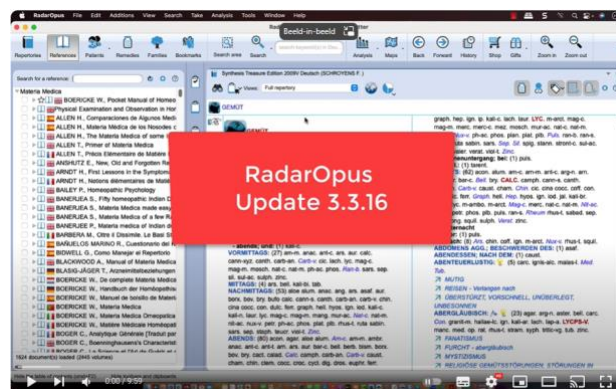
RadarOpus File Edit Additions View Search Take Analysis Tools Window Help

Beeld-in-beeld

Repertories References Patients Remedies Families Bookmarks Search area Search Analysis Maps Back Forward History Shop Gifts Zoom in Zoom out

Search for a reference:

Materia Medica
BOERICKE W., Pocket Manual of Homeo
Physical Examination and Observation in Hor
ALLEN H., Comparaciones de Algunos Medi
ALLEN H., Materia Médica de los Nosodes c
ALLEN H., The Materia Medica of some
ALLEN T., Primer of Materia Medica
ALLEN T., Précis Elémentaire de Matière
ANSHUTZ E., New, Old and Forgotten Re
ARNDT H., First Lessons in the Symptom
ARNDT H., Notions élémentaires de Maté
BAILEY P., Homeopathic Psychology
BANERJEA S., Fifty homeopathic Indian D
BANERJEA S., Materia Medica made eas
BANERJEA S., Materia Medica of a few R
BANERJEE P., Materia medica of Indian d
BARBERA M., Oltre il Dissimile. Le Basi S
BAÑUELOS MARINO R., Cuestionario del R
BIDWELL G., Como Manejar el Repertorio
BLACKWOOD A., Manual of Materia Medica
BLASIG-JÄGER T., Arzneimittelbeziehungen
BOERICKE W., De complete Materia Medica
BOERICKE W., Handbuch der Homöopathisc
BOERICKE W., Manuel de bolsillo de Materi
BOERICKE W., Materia Medica
BOERICKE W., Materia Medica Omeopatica
BOERICKE W., Matière Médicale Homéopat
BOGER C., Analytique Générale (Traduit par
BOGER C., Boenninghausen's Characterist

1624 document(s) loaded (3465 volumes)

Synthesis Treasure Edition 2009V Deutsch (SCHROYENS F.)

Views: Full repertory

GEMÜT

RadarOpus
Update 3.3.16

- abends, und: kali-c.
VORMITTAGS: (27) am-m. anac. ant-c. ars. aur. calc. cann-xyz. canth. carb-an. carb-v. cic. lach. lyc. mag-c. mag-m. mosch. nat-c. nat-m. ph-ac. phos. Ran-b. sars. sep. sil. sul-ac. sulph. zinc.
MITTAGS: (4) ars. bell. kali-bi. tab.
NACHMITTAGS: (53) alce alum. anac. ang. ars. asaf. aur. bov. brom. bufo calc. cann-s. canth. carb-an. carb-v. chin. cina coloc. con. dulc. fern. graph. hell. hyos. ign. iod. kali-c. kali-n. laur. lyc. mag-c. mag-m. mang. mur-ac. Nat-c. nat-m. nit-ac. nux-v. petr. ph-ac. phos. plat. plb. rhus-t. ruta sabin. sars. sep. staph. teucr. valer. Zinc.
ABENDS: (80) acon. agar. alce alum. Am-c. am-m. ambr. anac. ant-c. arn. ars. aur. bar-c. bell. berb. brom. bors. bov. bry. cact. calad. Calc. camph. carb-an. Carb-v. caust. cham. chin. clem. cocc. croc. cycl. dig. dros. euphr. ferr.

graph. hep. ign. ip. kali-c. lach. laur. LYC. m-arct. mag-c. mag-m. merc. merc-c. mez. mosch. mur-ac. nat-c. nat-m. puls. ... ran-b. rhus-t. sabin. sars. Sep. Sil. spig. stann. stront-c. sul-ac. sulph. verat. viol-t. Zinc.
...nnenuntergang, bei: (1) puls.
...(1): tarent.
(52): acon. alum. am-c. am-m. ant-c. arg-n. arn. ... bar-c. Bell. bry. CALC. camph. cann-s. canth. ... Carb-v. caust. cham. Chin. cic. cina cocc. coff. con. ... ferr. Graph. hell. Hep. hyos. ign. iod. lyc. kali-c. ... m-ambo. m-arct. Mag-c. merc. nat-c. Nat-m. Nit-ac. ... petr. phos. plb. puls. ran-s. Rheum rhus-t. sabad. sep. ... spig. squil. sulph. Verat. zinc.
...nacht
...tr. (8) Ars. chin. coff. ign. m-arct. Nux-v. rhus-t. squil.
ABDOMEN AGG.; BESCHWERDEN DES: (1) asaf.
ABENDESSEN; NACH DEM: (1) caust.
ABENDLICHES: (5) carc. ign-s. lac. malas-l. Med. Pulp.
MUTIG
REISEN - Verlangen nach
ÜBERSTÜRZT, VORSCHNELL, UNÜBERLEGT
UNBESONNEN
ABERGLÄUBISCH: (23) agar. arg-n. aster. bell. carc. Con. grandi. halliae-lc. ign. kali-ar. kali-n. lac-c. LYCPS-V. manc. med. op. rat. ruta. stram. syph. tritic-vg. tub. zinc.
FANATISMUS
FURCHT - abergläubisch
MYSTIZISMUS
RELIGIÖSE GEMÜTSSTÖRUNGEN IM

0:09 / 9:59